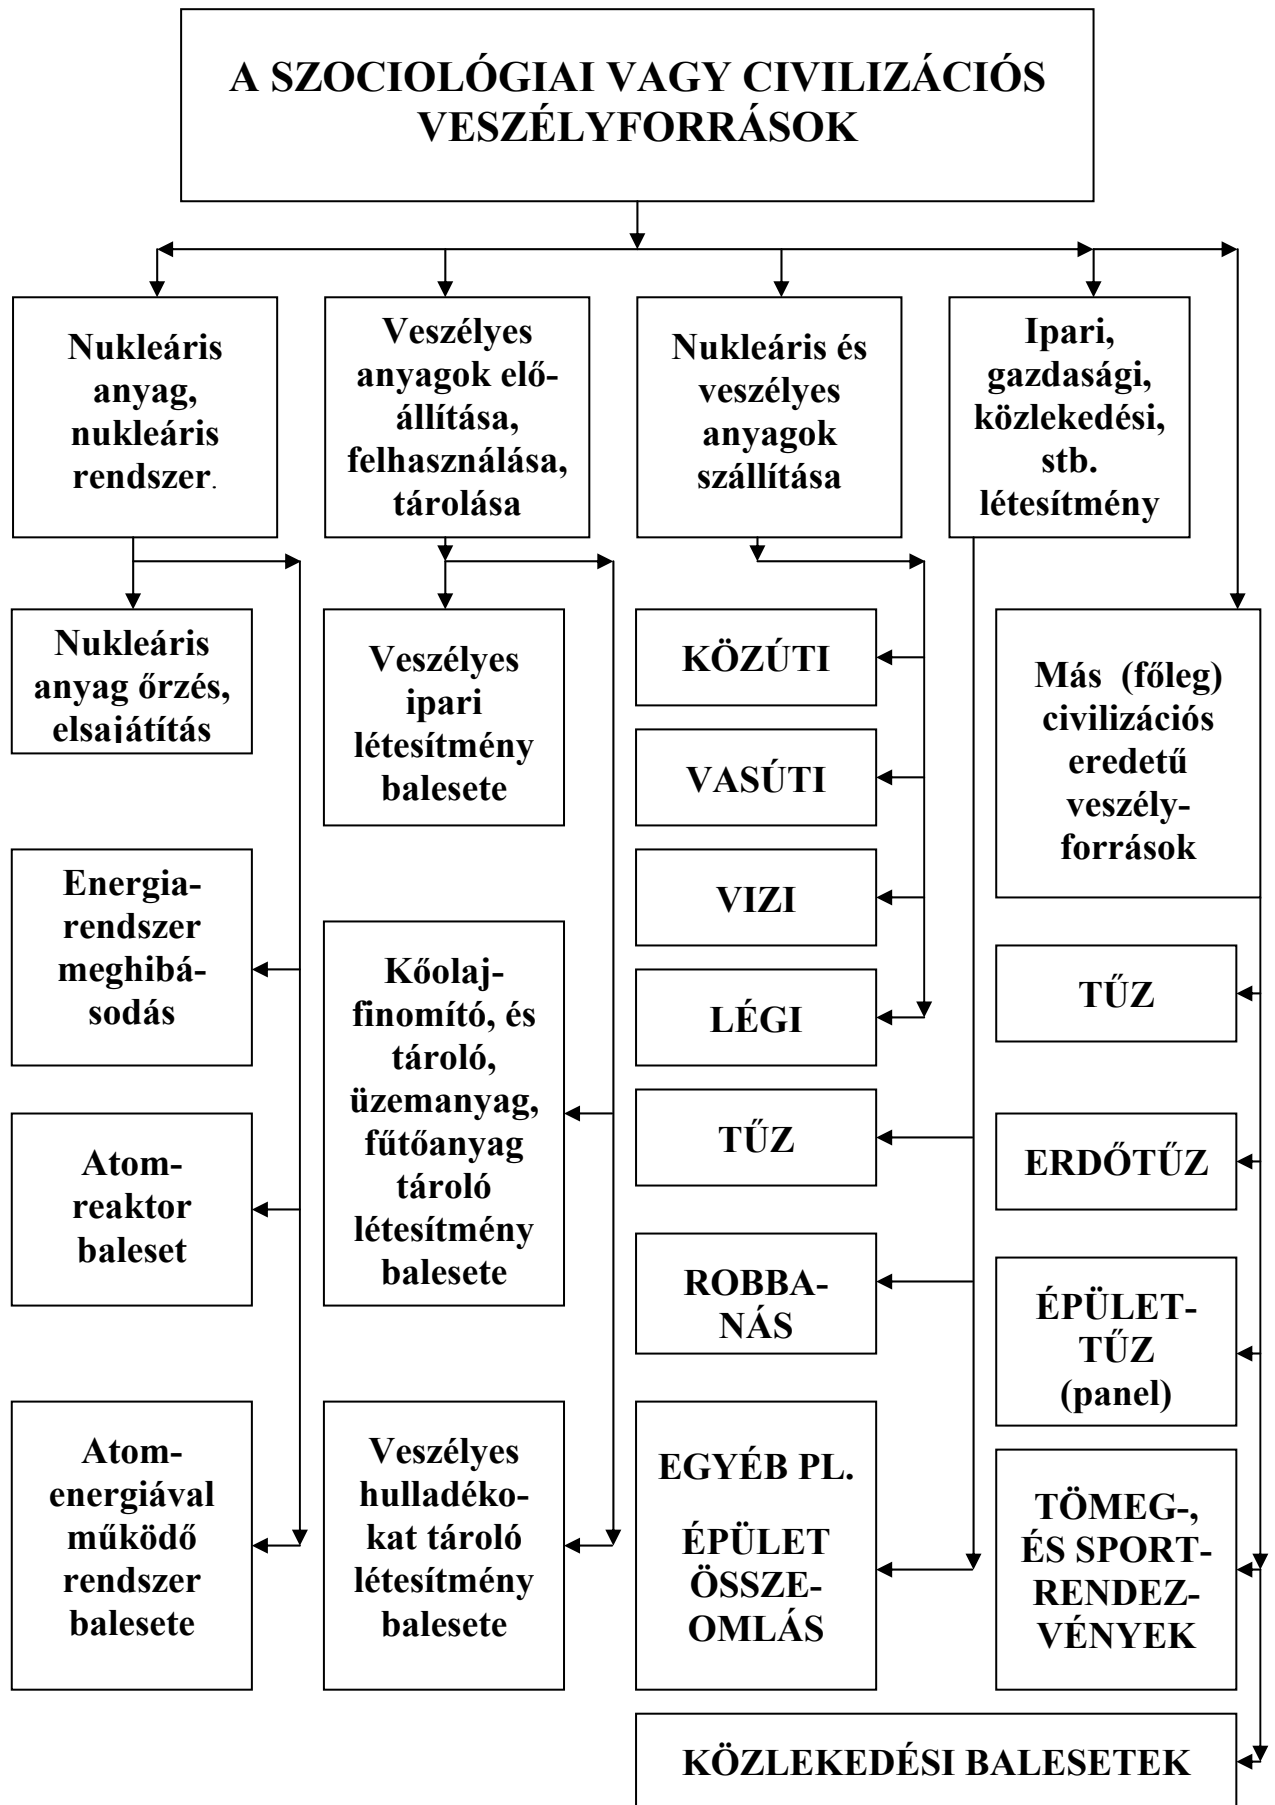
A SZOCIOLÓGIAI VAGY CIVILIZÁCIÓS VESZÉLYFORRÁSOK

Nukleáris anyag, nukleáris rendszer.

Nukleáris anyag őrzés, elsajátítás

Energiarendszer meghibásodás

Atomreaktor baleset

Atomenergiával működő rendszer balesete

Veszélyes anyagok előállítása, felhasználása, tárolása

Veszélyes ipari létesítmény balesete

Kőolajfinomító, és tároló, üzemanyag, fűtőanyag tároló létesítmény balesete

Veszélyes hulladékokat tároló létesítmény balesete

Nukleáris és veszélyes anyagok szállítása

KÖZÚTI

VASÚTI

VIZI

LÉGI

TŰZ

ROBBANÁS

EGYÉB PL.

ÉPÜLET ÖSSZEOMLÁS

Ipari, gazdasági, közlekedési, stb. létesítmény

Más (főleg) civilizációs eredetű veszélyforrások

TŰZ

ERDŐTŰZ

ÉPÜLETTŰZ (panel)

TÖMEG-, ÉS SPORTRENDEZVÉNYEK

KÖZLEKEDÉSI BALESETEK